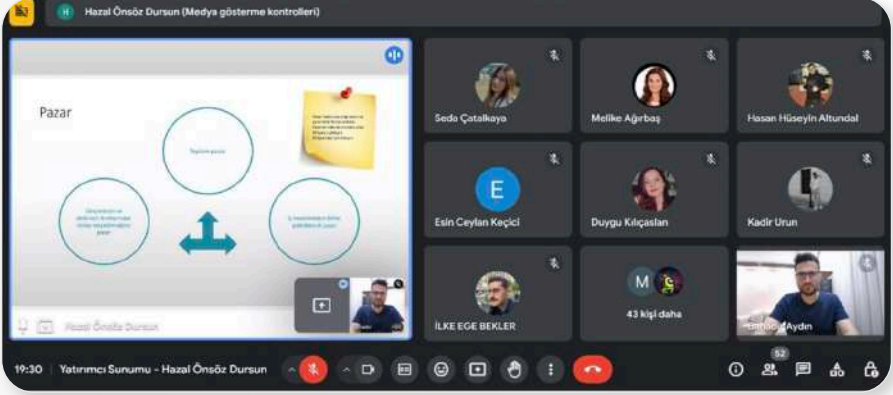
H Hazal Önsöz Dursun (Medya gösterme kontrolleri)

Pazar

Toplam pazar

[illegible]

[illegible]

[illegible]

Hazal Önsöz Dursun

Seda Çatalkaya

Melike Ağırbaş

Hasan Hüseyin Altundal

E

Esin Ceylan Keçici

Duygu Kılıçaslan

Kadir Urun

İLKE EGE BEKLER

M

43 kişi daha

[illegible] Aydın

19:30 Yatırımcı Sunumu - Hazal Önsöz Dursun

52